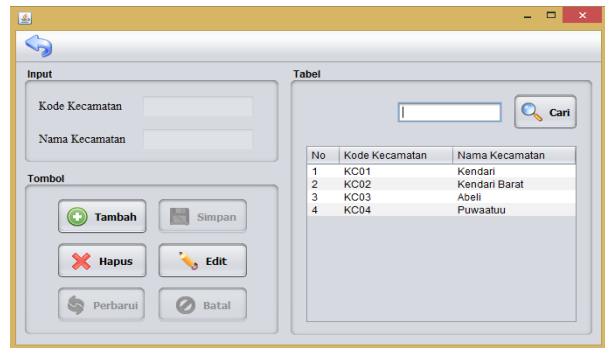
Input

Kode Kecamatan

Nama Kecamatan

Tombol

Tambah
Simpan
Hapus
Edit
Perbarui
Batal

Tabel

Cari

| No | Kode Kecamatan | Nama Kecamatan |
|---|---|---|
| 1 | KC01 | Kendari |
| 2 | KC02 | Kendari Barat |
| 3 | KC03 | Abeli |
| 4 | KC04 | Puwaatuu |